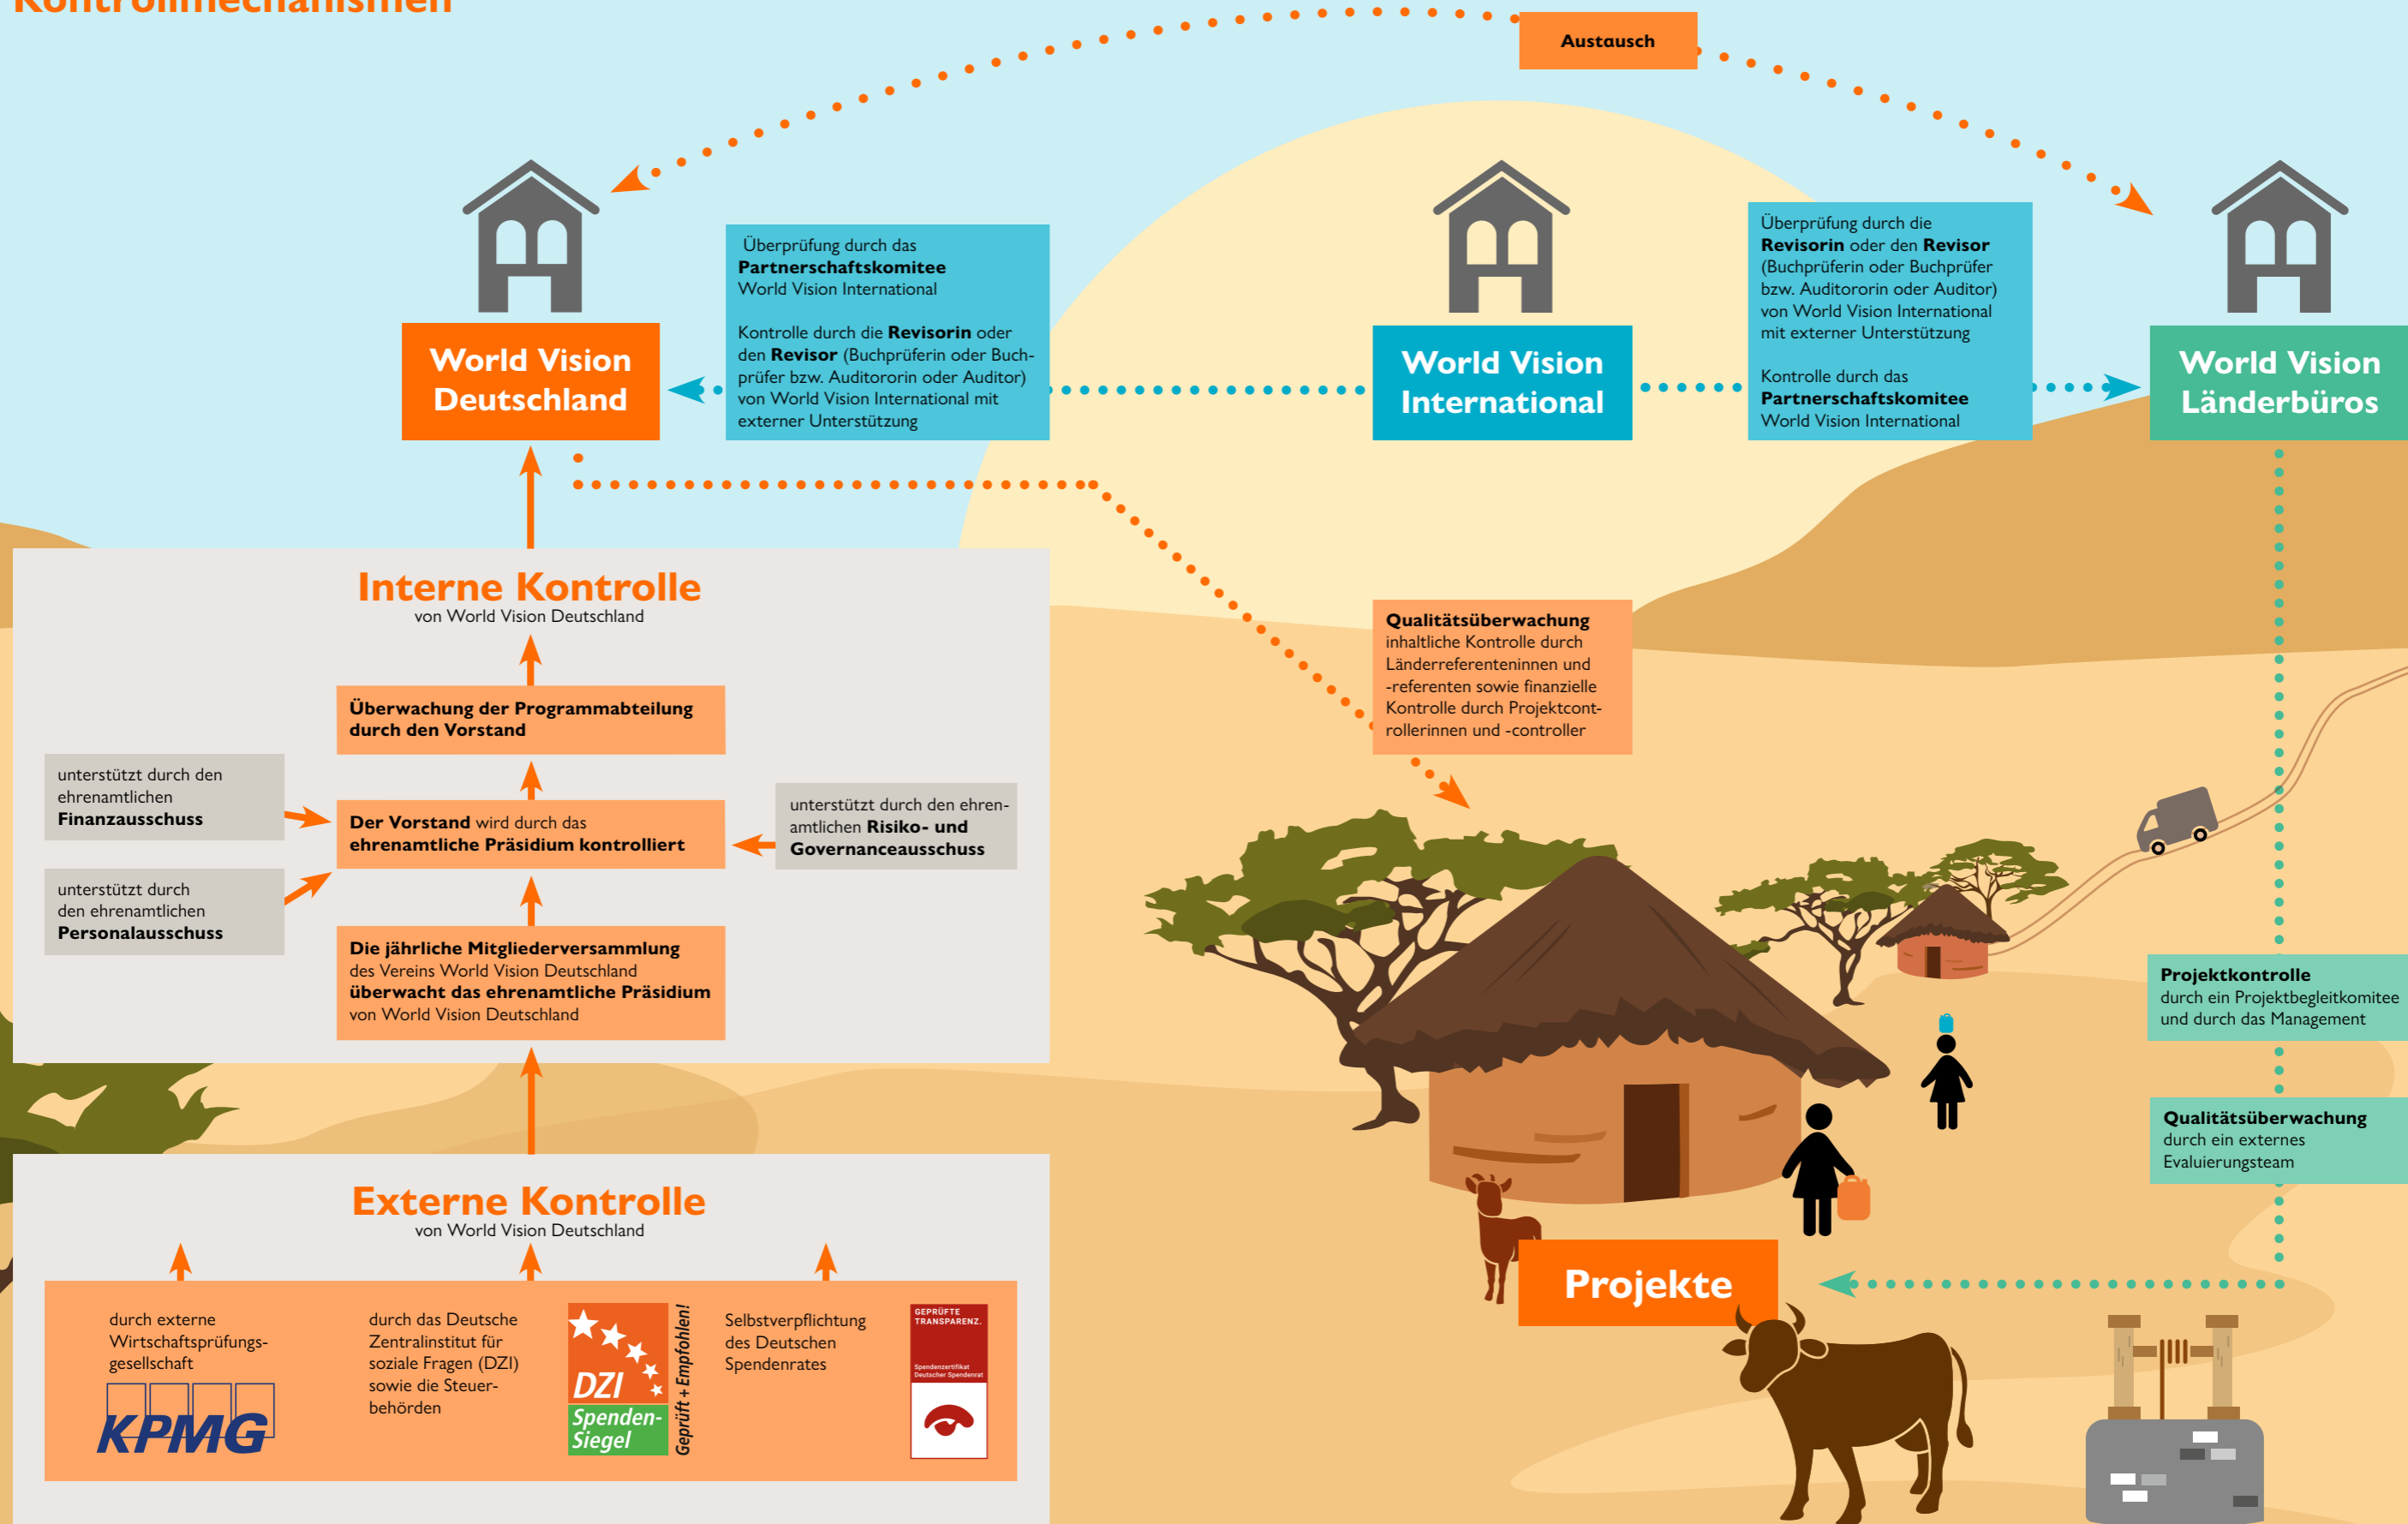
Kontrollmechanismen

Austausch

World Vision Deutschland

Überprüfung durch das **Partnerschaftskomitee** World Vision International

Kontrolle durch die **Revisorin** oder den **Revisor** (Buchprüferin oder Buchprüfer bzw. Auditororin oder Auditor) von World Vision International mit externer Unterstützung

World Vision International

Überprüfung durch die **Revisorin** oder den **Revisor** (Buchprüferin oder Buchprüfer bzw. Auditororin oder Auditor) von World Vision International mit externer Unterstützung

Kontrolle durch das **Partnerschaftskomitee** World Vision International

World Vision Länderbüros

Interne Kontrolle
von World Vision Deutschland

**Überwachung der Programmabteilung durch den Vorstand**

unterstützt durch den ehrenamtlichen **Finanzausschuss**

**Der Vorstand** wird durch das **ehrenamtliche Präsidium kontrolliert**

unterstützt durch den ehrenamtlichen **Risiko- und Governanceausschuss**

unterstützt durch den ehrenamtlichen **Personalausschuss**

**Die jährliche Mitgliederversammlung** des Vereins World Vision Deutschland **überwacht das ehrenamtliche Präsidium** von World Vision Deutschland

**Qualitätsüberwachung** inhaltliche Kontrolle durch Länderreferenteninnen und -referenten sowie finanzielle Kontrolle durch Projektcontrollerinnen und -controller

**Projektkontrolle** durch ein Projektbegleitkomitee und durch das Management

**Qualitätsüberwachung** durch ein externes Evaluierungsteam

Projekte

Externe Kontrolle
von World Vision Deutschland

durch externe Wirtschaftsprüfungsgesellschaft

KPMG

durch das Deutsche Zentralinstitut für soziale Fragen (DZI) sowie die Steuerbehörden

DZI Spenden-Siegel Geprüft + Empfohlen!

Selbstverpflichtung des Deutschen Spendenrates

GEPRÜFTE TRANSPARENZ.
Spendenzertifikat Deutscher Spendenrat